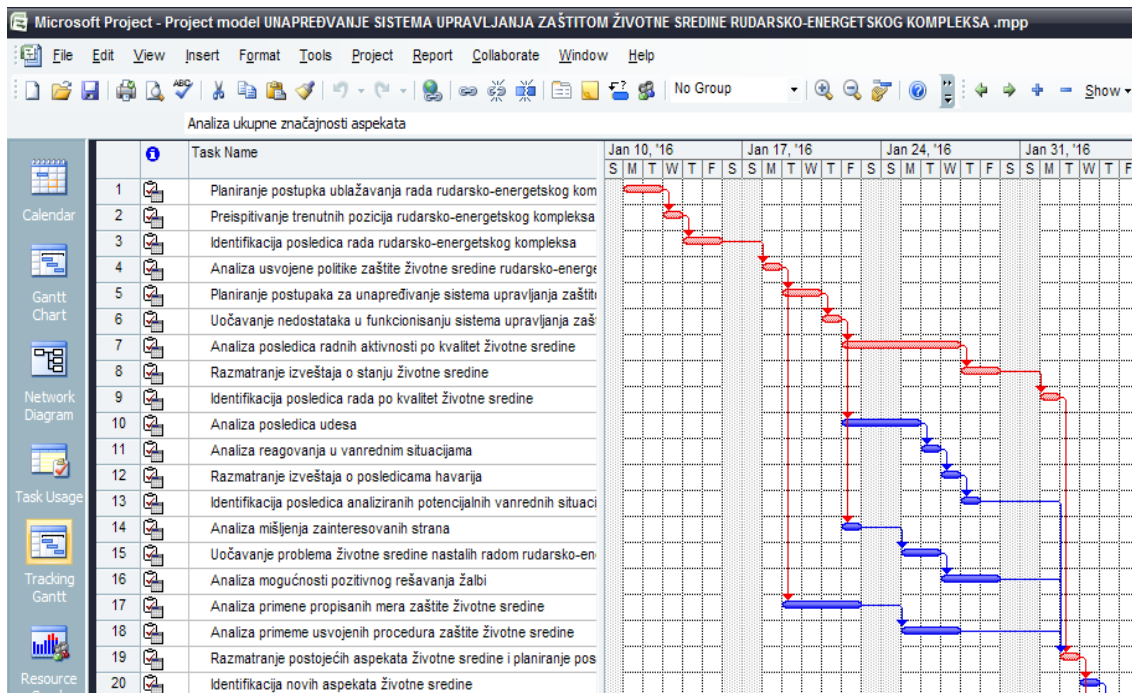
Microsoft Project - Project model UNAPREĐVANJE SISTEMA UPRAVLJANJA ZAŠTITOM ŽIVOTNE SREDINE RUDARSKO-ENERGETSKOG KOMPLEKSA .mpp

File Edit View Insert Format Tools Project Report Collaborate Window Help

No Group

Show

Analiza ukupne značajnosti aspekata

Calendar

Gantt Chart

Network Diagram

Task Usage

Tracking Gantt

Resource

| | | Task Name |
|---|---|---|
| 1 | | Planiranje postupka ublažavanja rada rudarsko-energetskog kom |
| 2 | | Preispitivanje trenutnih pozicija rudarsko-energetskog kompleksa |
| 3 | | Identifikacija posledica rada rudarsko-energetskog kompleksa |
| 4 | | Analiza usvojene politike zaštite životne sredine rudarsko-energe |
| 5 | | Planiranje postupaka za unapređivanje sistema upravljanja zaštit |
| 6 | | Uočavanje nedostataka u funkcionisanju sistema upravljanja zaš |
| 7 | | Analiza posledica radnih aktivnosti po kvalitet životne sredine |
| 8 | | Razmatranje izveštaja o stanju životne sredine |
| 9 | | Identifikacija posledica rada po kvalitet životne sredine |
| 10 | | Analiza posledica udesa |
| 11 | | Analiza reagovanja u vanrednim situacijama |
| 12 | | Razmatranje izveštaja o posledicama havarija |
| 13 | | Identifikacija posledica analiziranih potencijalnih vanrednih situaci |
| 14 | | Analiza mišljenja zainteresovanih strana |
| 15 | | Uočavanje problema životne sredine nastalih radom rudarsko-en |
| 16 | | Analiza mogućnosti pozitivnog rešavanja žalbi |
| 17 | | Analiza primene propisanih mera zaštite životne sredine |
| 18 | | Analiza primeme usvojenih procedura zaštite životne sredine |
| 19 | | Razmatranje postojećih aspekata životne sredine i planiranje pos |
| 20 | | Identifikacija novih aspekata životne sredine |

Jan 10, '16 Jan 17, '16 Jan 24, '16 Jan 31, '16
S M T W T F S S M T W T F S S M T W T F S S M T W T F